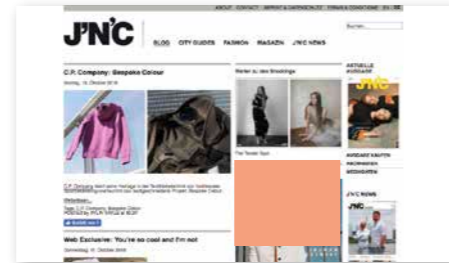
ABOUT CONTACT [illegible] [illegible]

J'N'C

BLOG CITY GUIDES FASHION MAGAZIN J'N'C NEWS

Suchen...

C.P. Company: Bespoke Colour

Sonntag, 19. Oktober 2016

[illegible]

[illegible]

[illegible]

Web Exclusive: You're so cool and I'm not

Donnerstag, 16. Oktober 2016

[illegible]

The Tender Spot

AKTUELLE AUSGABE

J'N'C

AUSGABE KAUFEN
ABONNIEREN
MEDIADATEN

J'N'C NEWS

J'N'C